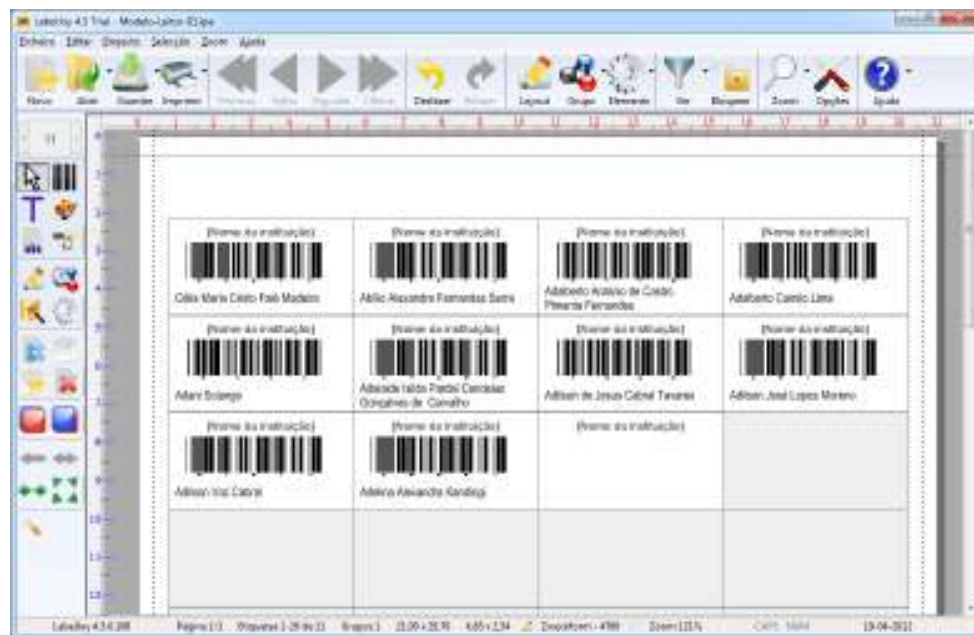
Labeljoy 4.3 Trial - Modelo-Leitor-ID.ljx

Ficheiro Editar Dispositiv Selecção Zoom Ajuda

Novo Abrir Guardar Imprimir Primeiro Anterior Seguinte Último Desfazer Refazer Layout Grupo Elemento Ver Etiquetas Zoom Opções Ajuda

[Nome da instituição]
Célia Maria Cristo Fafe Modesto

[Nome da instituição]
Abílio Alexandre Fernandes Sutre

[Nome da instituição]
Adalberto Antônio de Castro Pimenta Fernandes

[Nome da instituição]
Adalberto Camilo Lima

[Nome da instituição]
Adani Solange

[Nome da instituição]
Adelaide Idálio Pardal Candelas Gonçalves de Carvalho

[Nome da instituição]
Adilson de Jesus Cabral Tavares

[Nome da instituição]
Adilson José Lopes Moreno

[Nome da instituição]
Adilson Ivo Cabral

[Nome da instituição]
Adelina Alexandra Kandagi

[Nome da instituição]

Labeljoy 4.3.4.208 Página 1/1 Etiquetas 1-28 de 11 Grupos 1 21,00 x 29,70 4,85 x 2,34 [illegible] Zoom 121% CAPS NUM 19-04-2012